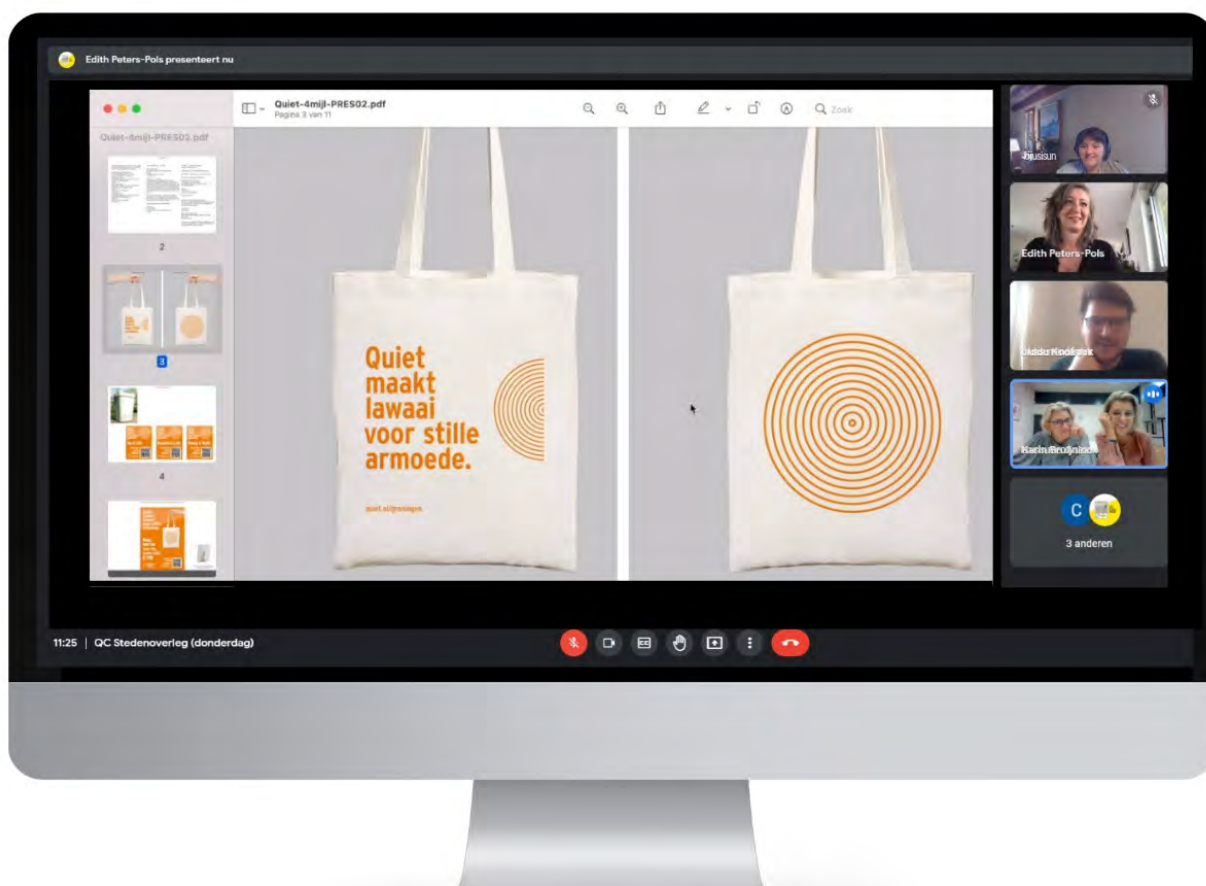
Edith Peters-Pols presenteert nu

Quiet-4mijl-PRES02.pdf
Pagina 3 van 11

Zoek

Quiet-4mijl-PRES02.pdf

2

3

4

Quiet maakt lawaai voor stille armoede.

quiet.nl/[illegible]

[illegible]

Edith Peters-Pols

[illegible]

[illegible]

C

3 anderen

11:25 | QC Stedenoverleg (donderdag)